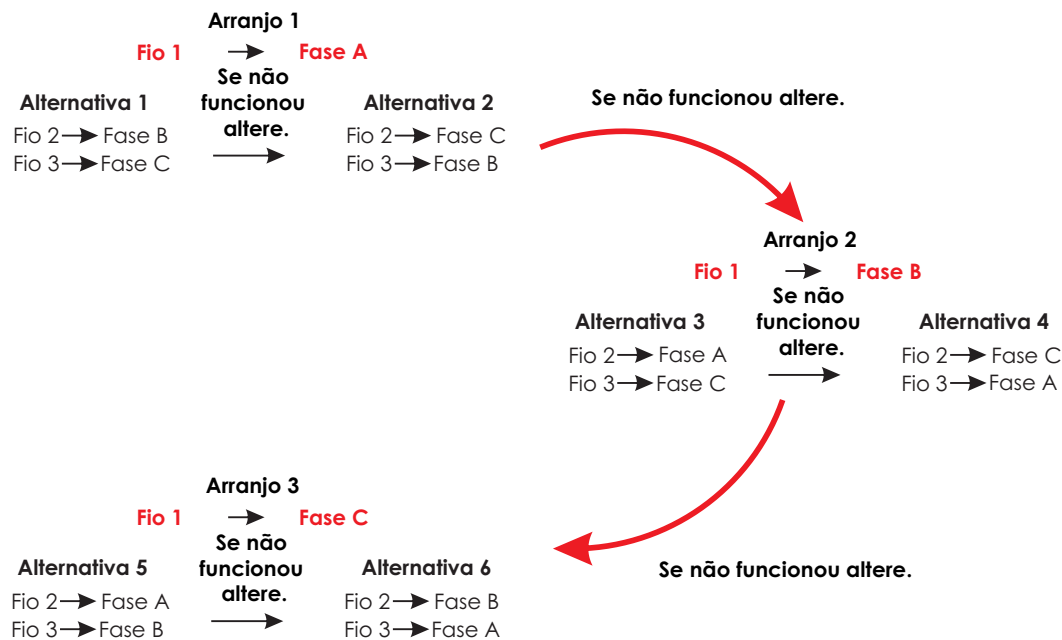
Arranjo 1

Fio 1 → Fase A

Alternativa 1
Fio 2 → Fase B
Fio 3 → Fase C

Se não funcionou altere. →

Alternativa 2
Fio 2 → Fase C
Fio 3 → Fase B

Se não funcionou altere.

Arranjo 2

Fio 1 → Fase B

Alternativa 3
Fio 2 → Fase A
Fio 3 → Fase C

Se não funcionou altere. →

Alternativa 4
Fio 2 → Fase C
Fio 3 → Fase A

Arranjo 3

Fio 1 → Fase C

Alternativa 5
Fio 2 → Fase A
Fio 3 → Fase B

Se não funcionou altere. →

Alternativa 6
Fio 2 → Fase B
Fio 3 → Fase A

Se não funcionou altere.